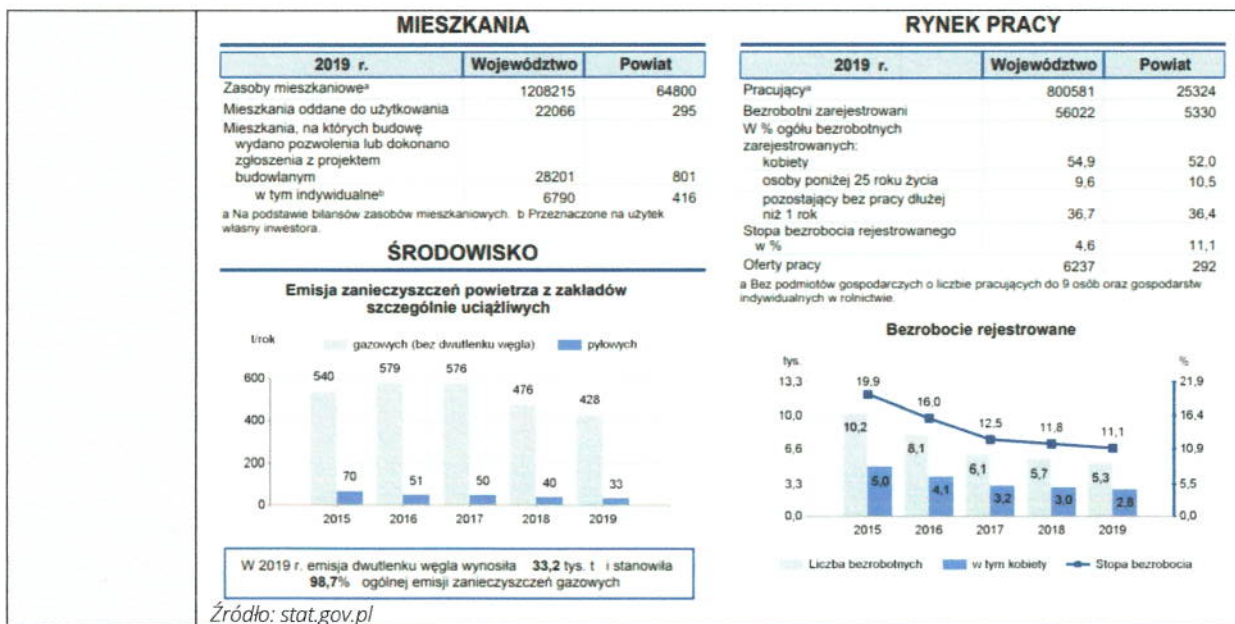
MIESZKANIA

| 2019 r. | Województwo | Powiat |
|---|---|---|
| Zasoby mieszkaniowe$^a$ | 1208215 | 64800 |
| Mieszkania oddane do użytkowania | 22066 | 295 |
| Mieszkania, na których budowę wydano pozwolenia lub dokonano zgłoszenia z projektem budowlanym | 28201 | 801 |
| w tym indywidualne$^b$ | 6790 | 416 |

a Na podstawie bilansów zasobów mieszkaniowych. b Przeznaczone na użytek własny inwestora.

ŚRODOWISKO

Emisja zanieczyszczeń powietrza z zakładów szczególnie uciążliwych

t/rok
gazowych (bez dwutlenku węgla) pyłowych
600
400
200
0
540 70 2015
579 51 2016
576 50 2017
476 40 2018
428 33 2019

W 2019 r. emisja dwutlenku węgla wynosiła 33,2 tys. t i stanowiła 98,7% ogólnej emisji zanieczyszczeń gazowych

RYNEK PRACY

| 2019 r. | Województwo | Powiat |
|---|---|---|
| Pracujący$^a$ | 800581 | 25324 |
| Bezrobotni zarejestrowani | 56022 | 5330 |
| W % ogółu bezrobotnych zarejestrowanych: | | |
| kobiety | 54,9 | 52,0 |
| osoby poniżej 25 roku życia | 9,6 | 10,5 |
| pozostający bez pracy dłużej niż 1 rok | 36,7 | 36,4 |
| Stopa bezrobocia rejestrowanego w % | 4,6 | 11,1 |
| Oferty pracy | 6237 | 292 |

a Bez podmiotów gospodarczych o liczbie pracujących do 9 osób oraz gospodarstw indywidualnych w rolnictwie.

Bezrobocie rejestrowane

tys.
13,3
10,0
6,6
3,3
0,0
%
21,9
16,4
10,9
5,5
0,0
2015: 19,9 10,2 5,0
2016: 16,0 8,1 4,1
2017: 12,5 6,1 3,2
2018: 11,8 5,7 3,0
2019: 11,1 5,3 2,8

Liczba bezrobotnych w tym kobiety Stopa bezrobocia

Źródło: stat.gov.pl